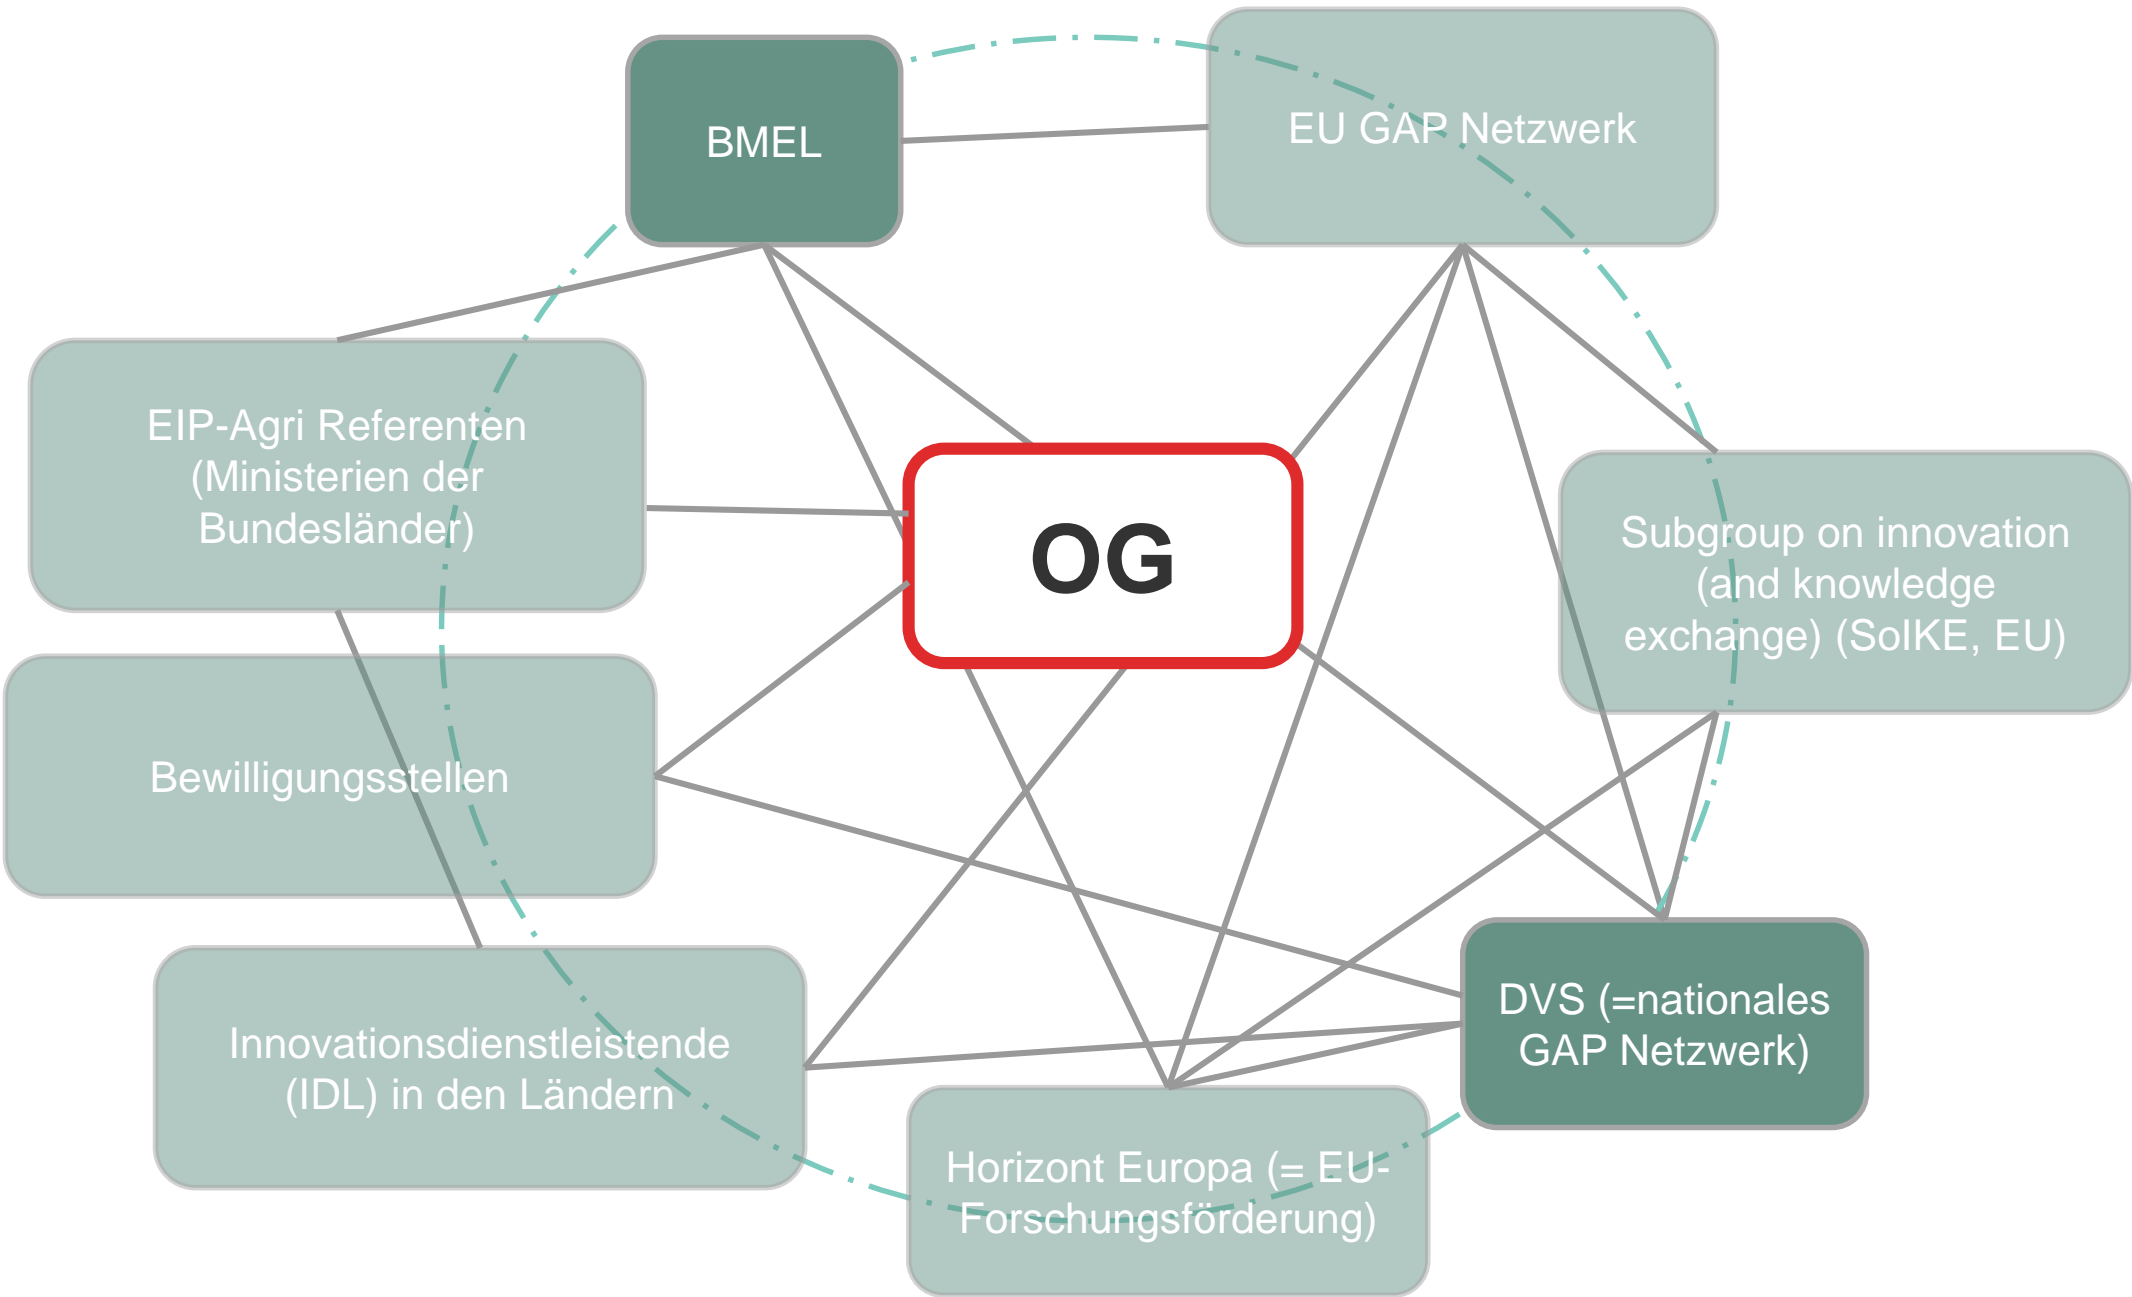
BMEL

EU GAP Netzwerk

EIP-Agri Referenten (Ministerien der Bundesländer)

OG

Subgroup on innovation (and knowledge exchange) (SoIKE, EU)

Bewilligungsstellen

DVS (=nationales GAP Netzwerk)

Innovationsdienstleistende (IDL) in den Ländern

Horizont Europa (= EU-Forschungsförderung)